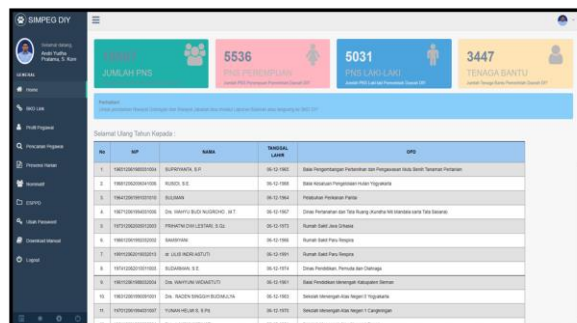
SIMPEG DIY

Selamat datang
Andri Yudha Pratama, S. Kom

GENERAL

Home

SKO Link

Profil Pegawai

Pencarian Pegawai

Presensi Harian

Monitoring

CSPPD

Ubah Password

Download Manual

Logout

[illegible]
JUMLAH PNS

5536
PNS PEREMPUAN
Jumlah PNS Perempuan Pemerintah Daerah DIY

5031
PNS LAKI-LAKI
Jumlah PNS Laki-laki Pemerintah Daerah DIY

3447
TENAGA BANTU
Jumlah Tenaga Bantu Pemerintah Daerah DIY

Perhatian
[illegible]

Selamat Ulang Tahun Kepada :

| No | NIP | NAMA | TANGGAL LAHIR | OPD |
|---|---|---|---|---|
| 1 | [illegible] | SUPRIYANTA, S.P | 06-12-1963 | Balai Pengembangan Pertanian dan Pengawasan Mutu Benih Tanaman Pertanian |
| 2 | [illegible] | SUSIDI, S.S. | 06-12-1966 | Balai Kesatuan Pengelolaan Hutan Yogyakarta |
| 3 | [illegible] | SULIMAN | 06-12-1964 | Pelabuhan Perikanan Pantai |
| 4 | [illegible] | Drs. WAHYU BUDI NUGROHO , M.T. | 06-12-1967 | Dinas Pertanahan dan Tata Ruang (Kundha Niti Mandala sarta Tata Sasana) |
| 5 | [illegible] | PRIHATINI DWI LESTARI, S.Gz | 06-12-1973 | Rumah Sakit Jiwa Grhasia |
| 6 | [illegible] | SAMSIYANI | 06-12-1966 | Rumah Sakit Paru Respira |
| 7 | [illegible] | dr. ULIS INDRI ASTUTI | 06-12-1981 | Rumah Sakit Paru Respira |
| 8 | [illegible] | SUDARMAN, S.E. | 06-12-1974 | Dinas Pendidikan, Pemuda dan Olahraga |
| 9 | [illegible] | Drs. WAHYUNI WIDIASTUTI | 06-12-1961 | Balai Pendidikan Menengah Kabupaten Sleman |
| 10 | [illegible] | Drs. RADEN SINGGIH BUDIMULYA | 06-12-1963 | Sekolah Menengah Atas Negeri 7 Yogyakarta |
| 11 | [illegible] | YUNAN HELMI S. S.Pd. | 06-12-1970 | Sekolah Menengah Atas Negeri 1 Cangkringan |